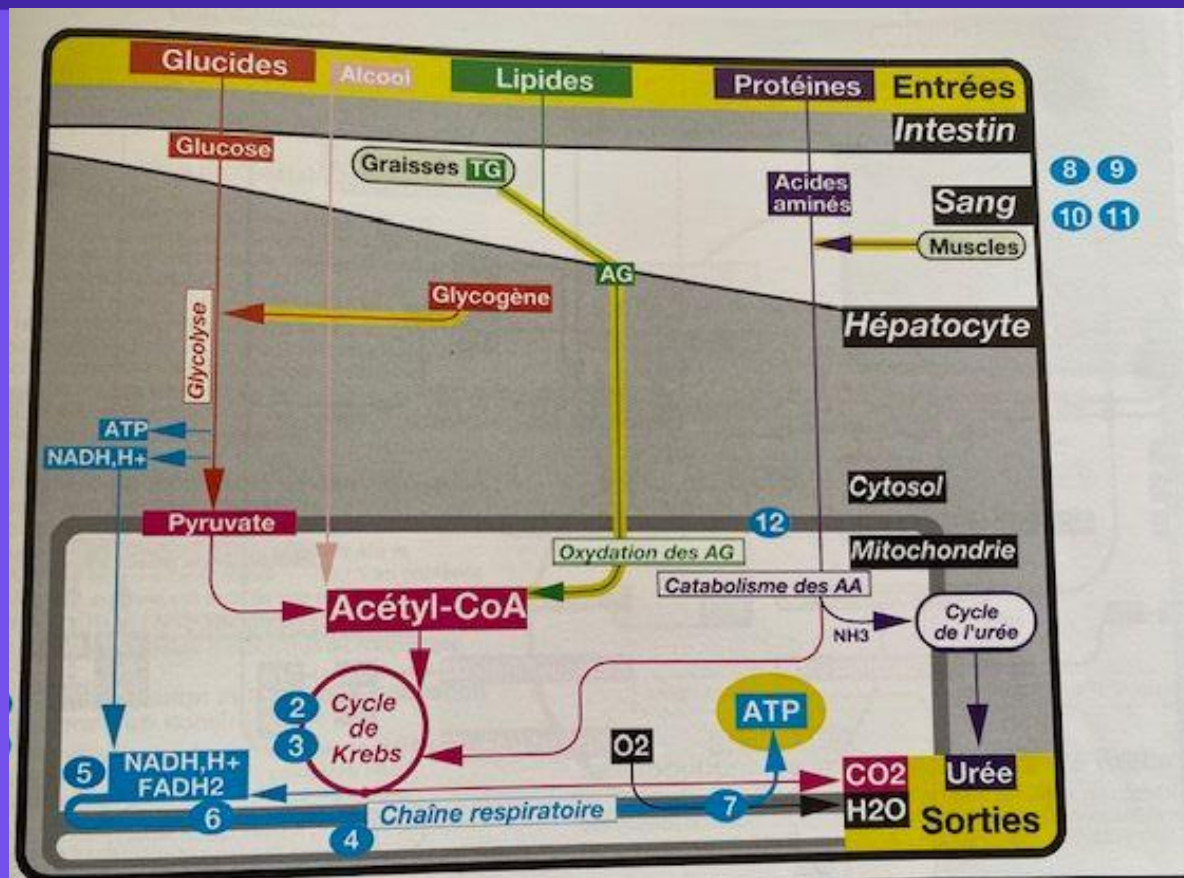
Glucides
Alcool
Lipides
Protéines
Entrées
Intestin
Glucose
Graisses TG
Acides aminés
Sang
8 9
10 11
Muscles
AG
Glycogène
Hépatocyte
Glycolyse
ATP
NADH,H+
Cytosol
Pyruvate
12
Oxydation des AG
Mitochondrie
Catabolisme des AA
Acétyl-CoA
NH3
Cycle de l'urée
2
3
Cycle de Krebs
ATP
O2
5
NADH,H+
FADH2
CO2
Urée
6
Chaîne respiratoire
7
H2O
Sorties
4